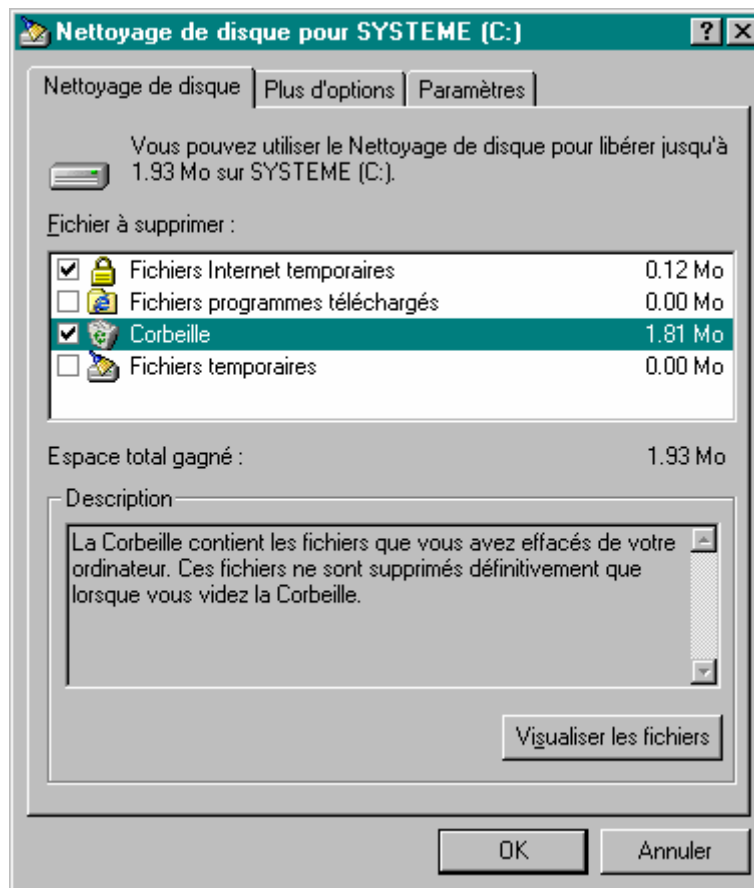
Nettoyage de disque pour SYSTEME (C:)

?

Nettoyage de disque | Plus d'options | Paramètres

Vous pouvez utiliser le Nettoyage de disque pour libérer jusqu'à 1.93 Mo sur SYSTEME (C:).

Fichier à supprimer :

| | | |
|---|---|---|
| ☑ | Fichiers Internet temporaires | 0.12 Mo |
| ☐ | Fichiers programmes téléchargés | 0.00 Mo |
| ☑ | Corbeille | 1.81 Mo |
| ☐ | Fichiers temporaires | 0.00 Mo |

Espace total gagné : 1.93 Mo

Description

La Corbeille contient les fichiers que vous avez effacés de votre ordinateur. Ces fichiers ne sont supprimés définitivement que lorsque vous videz la Corbeille.

Visualiser les fichiers

OK

Annuler